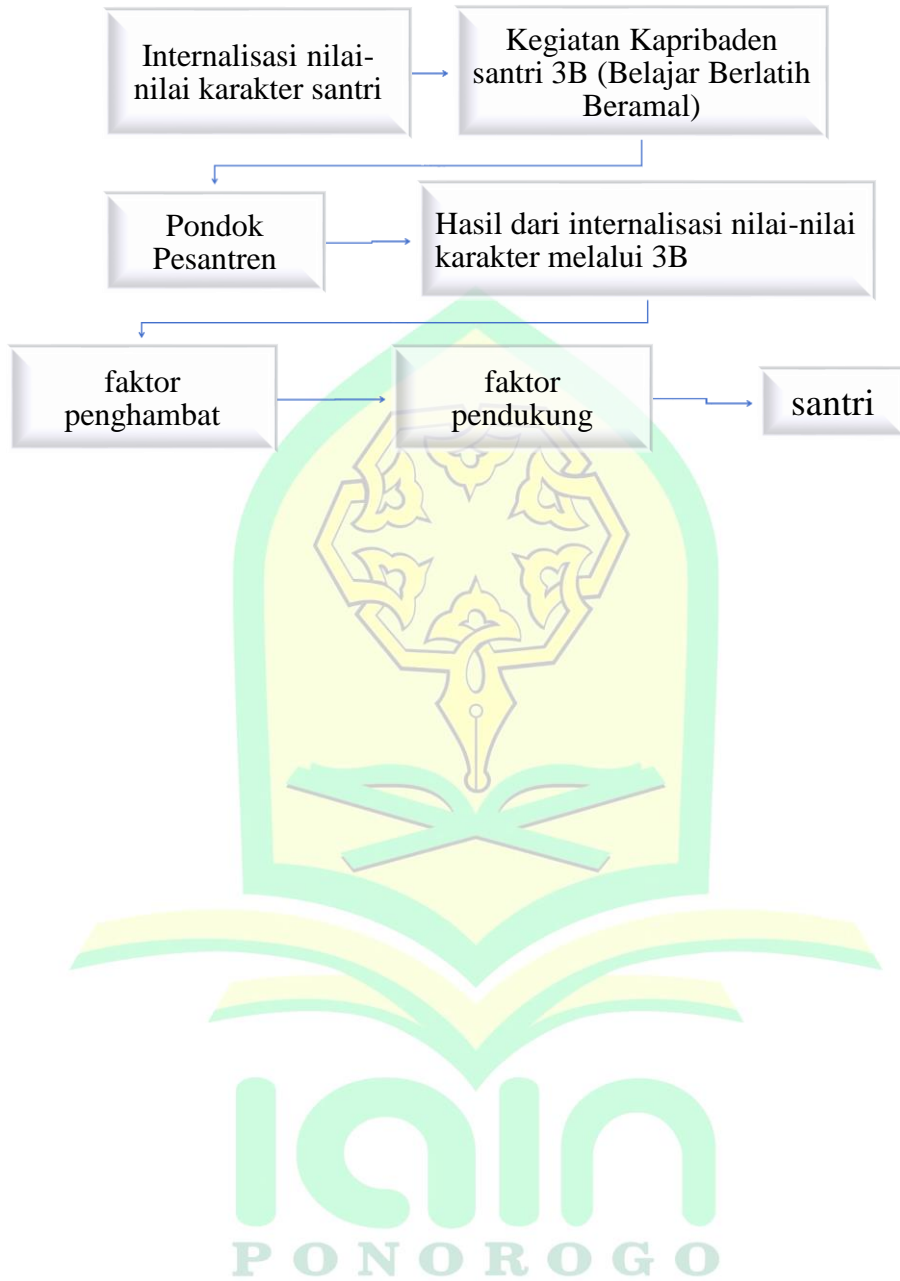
Internalisasi nilai-nilai karakter santri

Kegiatan Kapribaden santri 3B (Belajar Berlatih Beramal)

Pondok Pesantren

Hasil dari internalisasi nilai-nilai karakter melalui 3B

faktor penghambat

faktor pendukung

santri

IAIN

PONOROGO